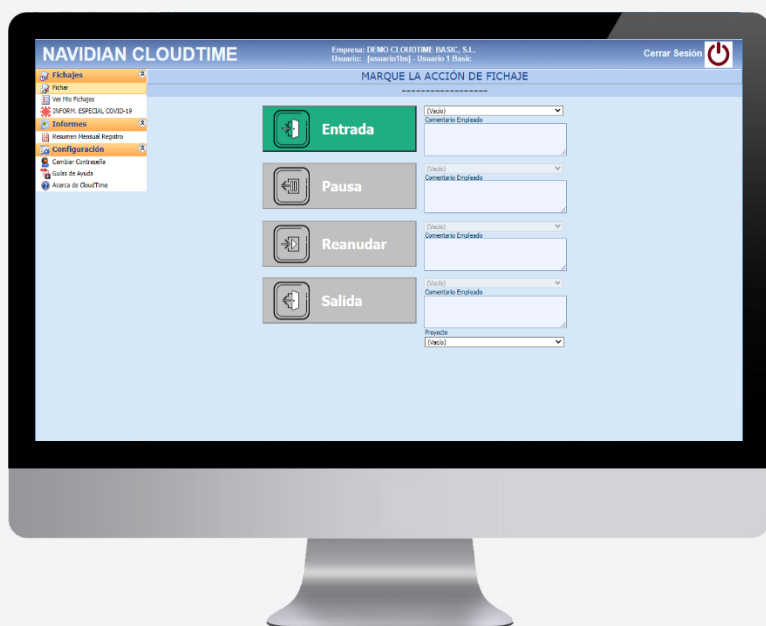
NAVIDIAN CLOUDTIME

Empresa: DEMO CLOUDTIME BASIC, S.L.
Usuario: [usuario1bs] - Usuario 1 Basic

Cerrar Sesión

Fichajes
Fichar
Ver Mis Fichajes
INFORM. ESPECIAL COVID-19
Informes
Resumen Mensual Registro
Configuración
Cambiar Contraseña
Guías de Ayuda
Acerca de CloudTime

MARQUE LA ACCIÓN DE FICHAJE
------------------

Entrada
(Vacío)
Comentario Empleado

Pausa
(Vacío)
Comentario Empleado

Reanudar
(Vacío)
Comentario Empleado

Salida
(Vacío)
Comentario Empleado

Proyecto
(Vacío)